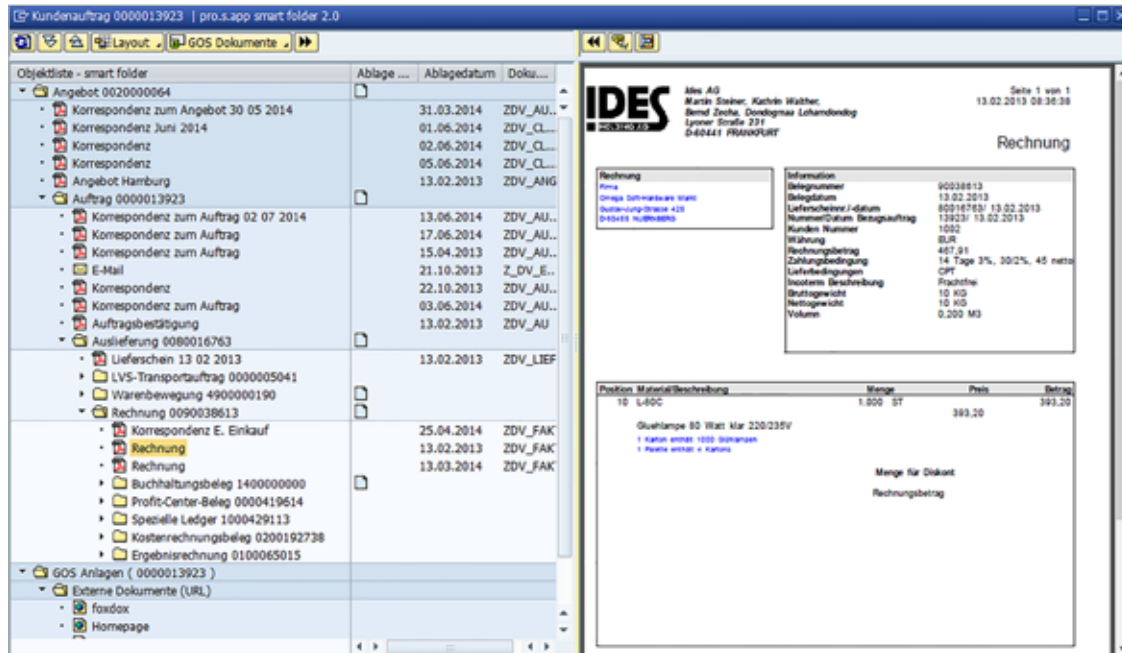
Kundenauftrag 0000013923 | pro.s.app smart folder 2.0

Layout GOS Dokumente

| Objektliste - smart folder | Ablage ... | Ablagedatum | Doku... |
|---|---|---|---|
| Angebot 0020000064 | | | |
| Korrespondenz zum Angebot 30 05 2014 | | 31.03.2014 | ZDV_AU... |
| Korrespondenz Juni 2014 | | 01.06.2014 | ZDV_CL... |
| Korrespondenz | | 02.06.2014 | ZDV_CL... |
| Korrespondenz | | 05.06.2014 | ZDV_CL... |
| Angebot Hamburg | | 13.02.2013 | ZDV_ANG |
| Auftrag 0000013923 | | | |
| Korrespondenz zum Auftrag 02 07 2014 | | 13.06.2014 | ZDV_AU... |
| Korrespondenz zum Auftrag | | 17.06.2014 | ZDV_AU... |
| Korrespondenz zum Auftrag | | 15.04.2013 | ZDV_AU... |
| E-Mail | | 21.10.2013 | Z_DV_E... |
| Korrespondenz | | 22.10.2013 | ZDV_AU... |
| Korrespondenz zum Auftrag | | 03.06.2014 | ZDV_AU... |
| Auftragsbestätigung | | 13.02.2013 | ZDV_AU |
| Auslieferung 0080016763 | | | |
| Lieferschein 13 02 2013 | | 13.02.2013 | ZDV_LIEF |
| LVS-Transportauftrag 0000005041 | | | |
| Warenbewegung 4900000190 | | | |
| Rechnung 0090038613 | | | |
| Korrespondenz E. Einkauf | | 25.04.2014 | ZDV_FAK |
| Rechnung | | 13.02.2013 | ZDV_FAK |
| Rechnung | | 13.03.2014 | ZDV_FAK |
| Buchhaltungsbeleg 1400000000 | | | |
| Profit-Center-Beleg 0000419614 | | | |
| Spezielle Ledger 1000429113 | | | |
| Kostenrechnungsbeleg 0200192738 | | | |
| Ergebnisrechnung 0100065015 | | | |
| GOS Anlagen ( 0000013923 ) | | | |
| Externe Dokumente (URL) | | | |
| foxdox | | | |
| Homepage | | | |

IDES
IDES-HOLDING AG

Ides AG
Martin Steiner, Kathrin Walther,
Bernd Zecha, Dondogmaa Lohamdondog
Lyoner Straße 231
D-60441 FRANKFURT

Seite 1 von 1
13.02.2013 08:36:38

Rechnung

Rechnung
Firma
Omega Soft-Hardware Markt
Gustav-Jung-Straße 425
D-90455 NUERNBERG

Information
Belegnummer 90038613
Belegdatum 13.02.2013
Lieferscheinnr./-datum 80016763/ 13.02.2013
Nummer/Datum Bezugsauftrag 13923/ 13.02.2013
Kunden Nummer 1002
Währung EUR
Rechnungsbetrag 467,91
Zahlungsbedingung 14 Tage 3%, 30/2%, 45 netto
Lieferbedingungen CPT
Incoterm Beschreibung Frachtfrei
Bruttogewicht 10 KG
Nettogewicht 10 KG
Volumen 0,200 M3

| Position | Material/Beschreibung | Menge | Preis | Betrag |
|---|---|---|---|---|
| 10 | L-60C | 1.000 ST | | 393,20 |
| | | | 393,20 | |

Gluehlampe 60 Watt klar 220/235V
1 Karton enthält 1000 Glühlampen
1 Palette enthält 4 Kartons

Menge für Diskont

Rechnungsbetrag